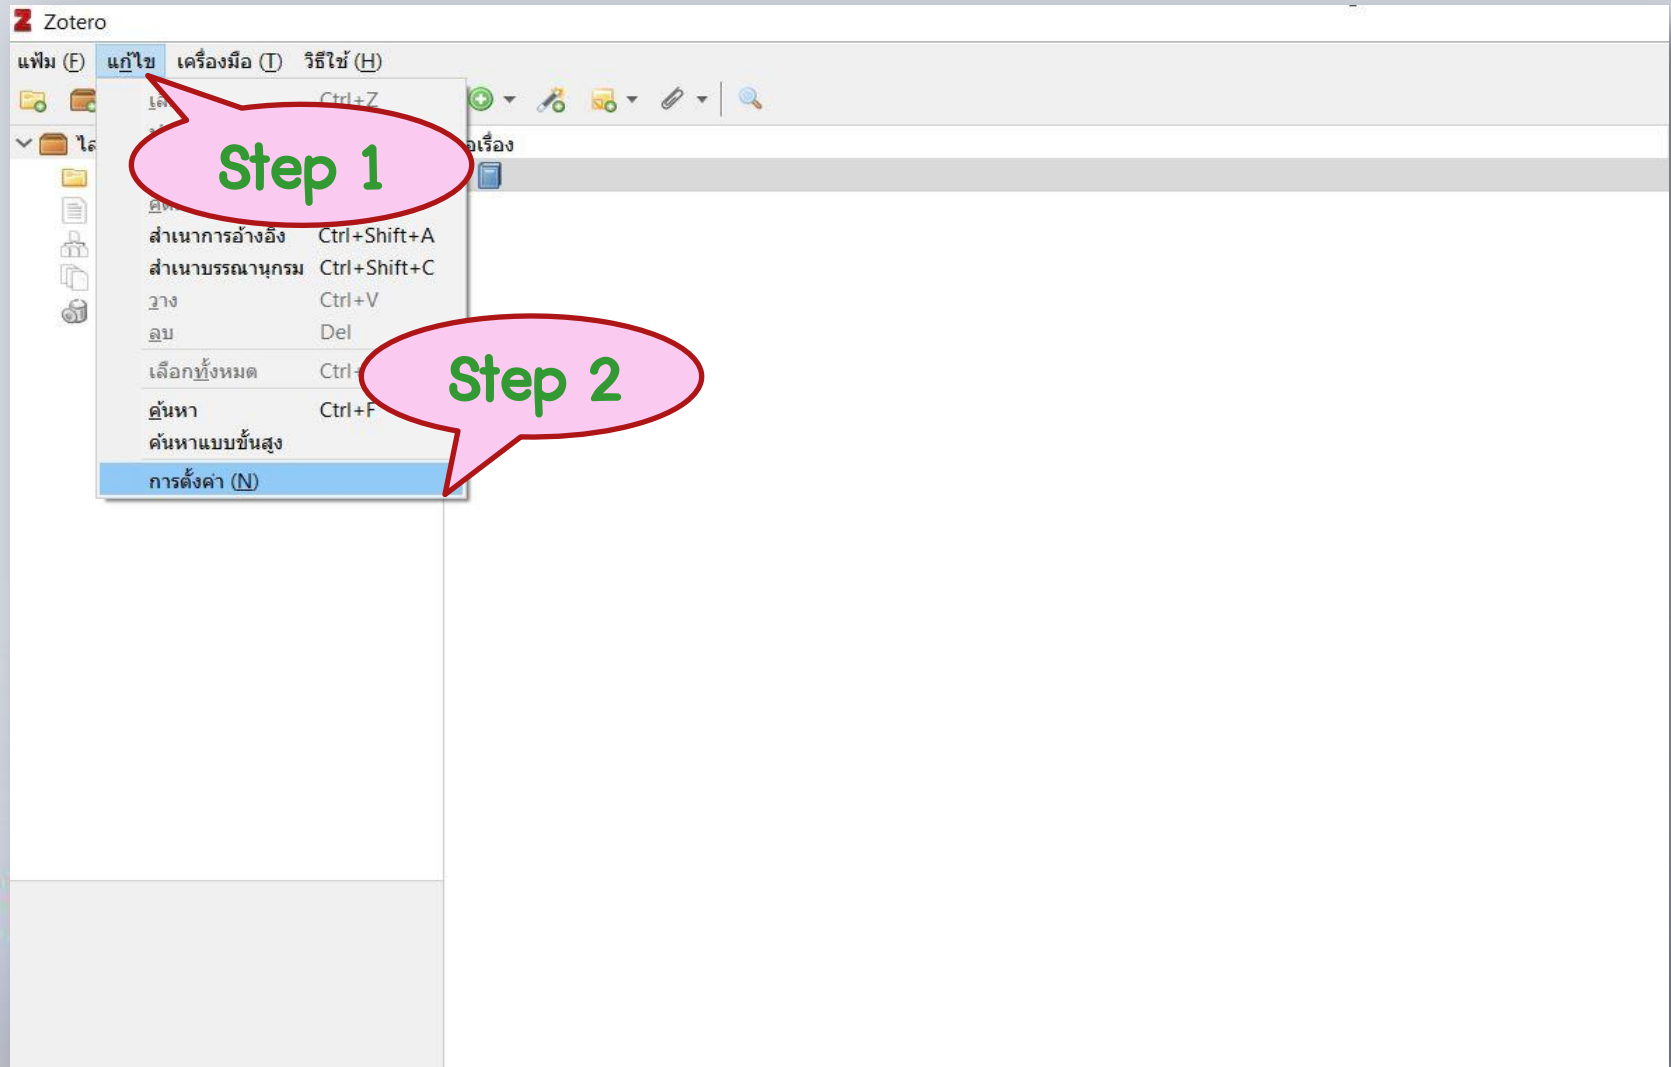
Zotero

แฟ้ม (F) แก้ไข เครื่องมือ (T) วิธีใช้ (H)

เล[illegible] Ctrl+Z

ไล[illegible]

อเรื่อง

Step 1

คั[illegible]

สำเนาการอ้างอิง Ctrl+Shift+A

สำเนาบรรณานุกรม Ctrl+Shift+C

วาง Ctrl+V

ลบ Del

เลือกทั้งหมด Ctrl+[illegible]

ค้นหา Ctrl+F

ค้นหาแบบขั้นสูง

การตั้งค่า (N)

Step 2